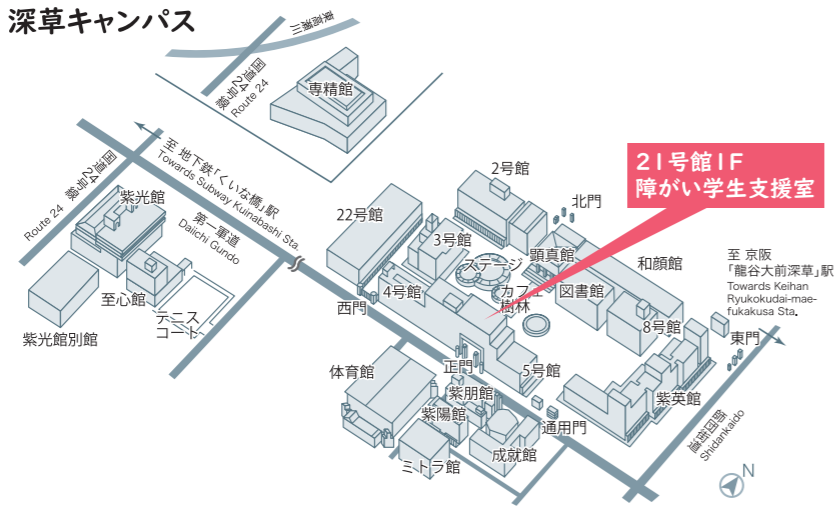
深草キャンパス

21号館1F
障がい学生支援室

東高瀬川

国道24号線
Route 24

専精館

至 地下鉄「くいな橋」駅
Towards Subway Kuinabashi Sta.

国道24号線
Route 24

紫光館

第一軍道
Daiichi Gundo

至心館

テニスコート

紫光館別館

22号館

2号館

北門

3号館

顕真館

ステージ

4号館

カフェ樹林

図書館

和顔館

西門

8号館

至 京阪「龍谷大前深草」駅
Towards Keihan Ryukokudai-mae-fukakusa Sta.

東門

体育館

正門

5号館

紫朋館

紫陽館

紫英館

通用門

師団街道
Shidankaido

成就館

ミトラ館

N